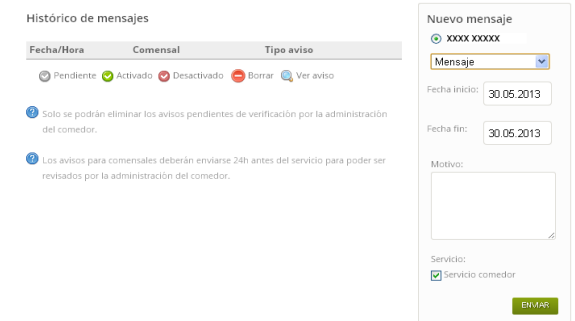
Histórico de mensajes

| Fecha/Hora | Comensal | Tipo aviso |
|---|---|---|

Pendiente Activado Desactivado Borrar Ver aviso

Solo se podrán eliminar los avisos pendientes de verificación por la administración del comedor.

Los avisos para comensales deberán enviarse 24h antes del servicio para poder ser revisados por la administración del comedor.

Nuevo mensaje

XXXX XXXXX

Mensaje

Fecha inicio: 30.05.2013

Fecha fin: 30.05.2013

Motivo:

Servicio:

Servicio comedor

ENVIAR